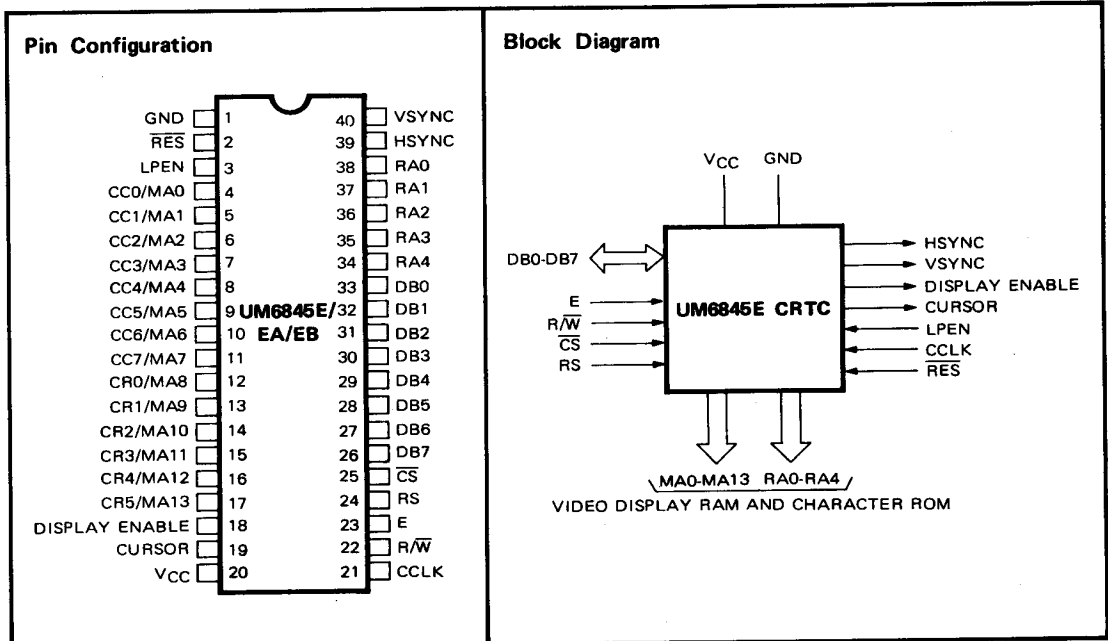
Pin Configuration

GND 1
$\overline{RES}$ 2
LPEN 3
CC0/MA0 4
CC1/MA1 5
CC2/MA2 6
CC3/MA3 7
CC4/MA4 8
CC5/MA5 9
CC6/MA6 10
CC7/MA7 11
CR0/MA8 12
CR1/MA9 13
CR2/MA10 14
CR3/MA11 15
CR4/MA12 16
CR5/MA13 17
DISPLAY ENABLE 18
CURSOR 19
$V_{CC}$ 20

UM6845E/ EA/EB

40 VSYNC
39 HSYNC
38 RA0
37 RA1
36 RA2
35 RA3
34 RA4
33 DB0
32 DB1
31 DB2
30 DB3
29 DB4
28 DB5
27 DB6
26 DB7
25 $\overline{CS}$
24 RS
23 E
22 R/$\overline{W}$
21 CCLK

Block Diagram

$V_{CC}$ GND

DB0-DB7
E
R/$\overline{W}$
$\overline{CS}$
RS

UM6845E CRTC

HSYNC
VSYNC
DISPLAY ENABLE
CURSOR
LPEN
CCLK
$\overline{RES}$

MA0-MA13 RA0-RA4
VIDEO DISPLAY RAM AND CHARACTER ROM